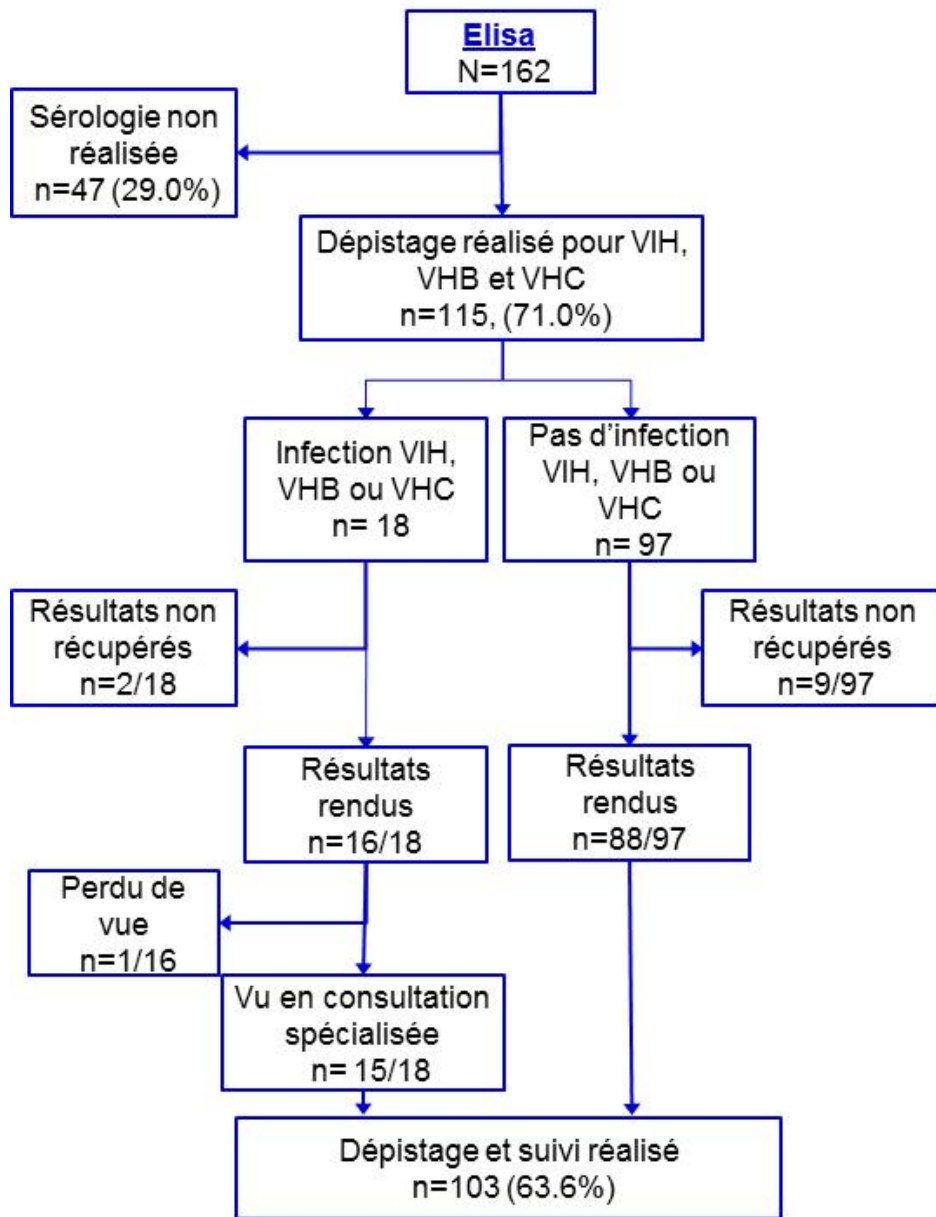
Elisa
N=162

Sérologie non réalisée
n=47 (29.0%)

Dépistage réalisé pour VIH, VHB et VHC
n=115, (71.0%)

Infection VIH, VHB ou VHC
n= 18

Pas d'infection VIH, VHB ou VHC
n= 97

Résultats non récupérés
n=2/18

Résultats non récupérés
n=9/97

Résultats rendus
n=16/18

Résultats rendus
n=88/97

Perdu de vue
n=1/16

Vu en consultation spécialisée
n= 15/18

Dépistage et suivi réalisé
n=103 (63.6%)